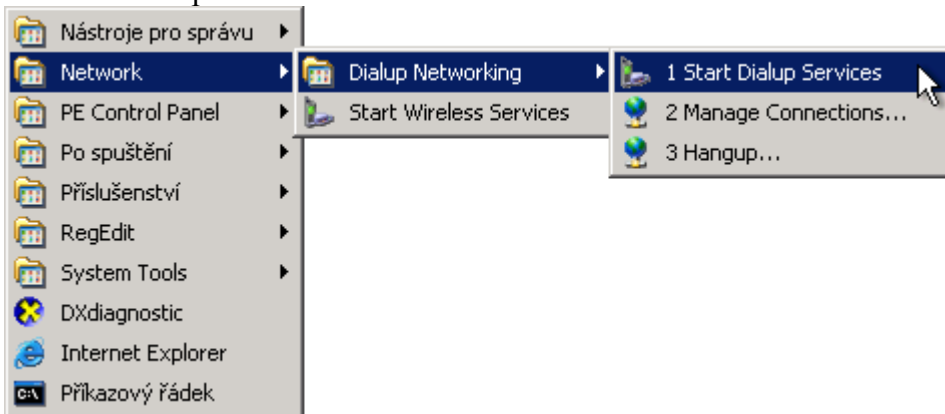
Nástroje pro správu
Network
PE Control Panel
Po spuštění
Příslušenství
RegEdit
System Tools
DXdiagnostic
Internet Explorer
Příkazový řádek

Dialup Networking
Start Wireless Services

1 Start Dialup Services
2 Manage Connections...
3 Hangup...